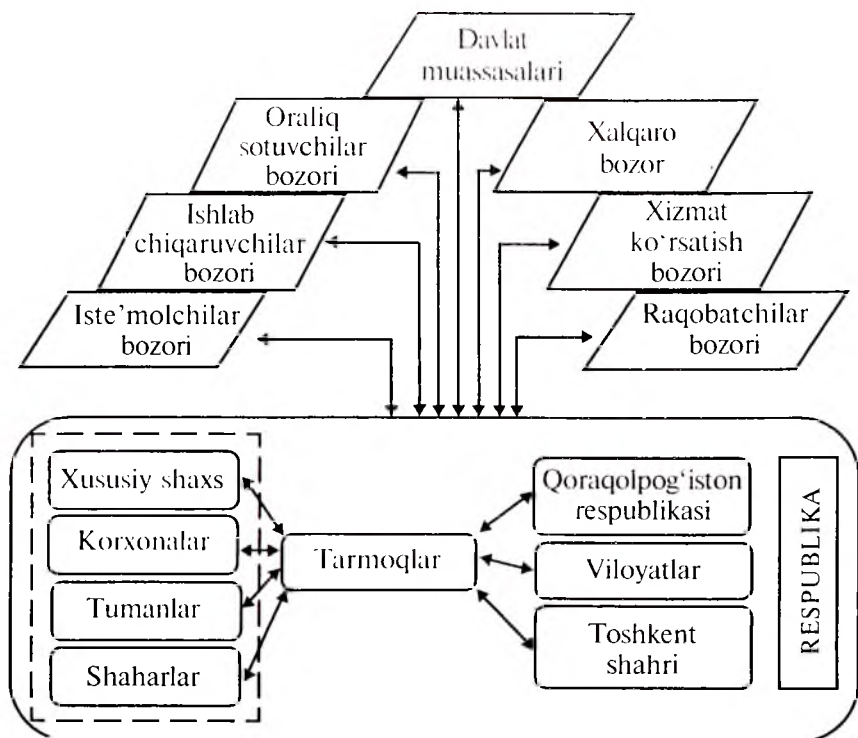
Davlat muassasalari

Oraliq sotuvchilar bozori

Xalqaro bozor

Ishlab chiqaruvchilar bozori

Xizmat ko`rsatish bozori

Iste'molchilar bozori

Raqobatchilar bozori

Xususiy shaxs

Korxonalar

Tumanlar

Shaharlar

Tarmoqlar

Qoraqolpog'iston respublikasi

Viloyatlar

Toshkent shahri

RESPUBLIKA